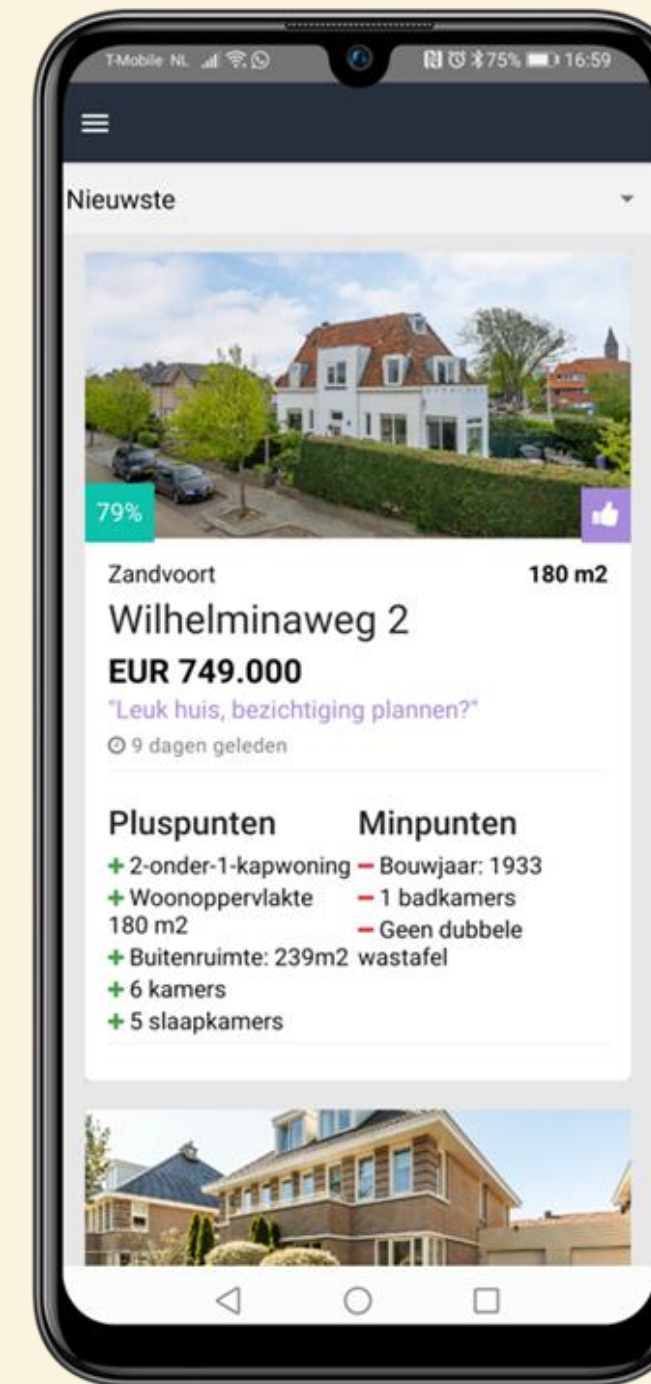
T-Mobile NL 75% 16:59

Nieuwste

79%

Zandvoort

180 m2

Wilhelminaweg 2

EUR 749.000

"Leuk huis, bezichtiging plannen?"

9 dagen geleden

Pluspunten

+ 2-onder-1-kapwoning
+ Woonoppervlakte 180 m2
+ Buitenruimte: 239m2
+ 6 kamers
+ 5 slaapkamers

Minpunten

– Bouwjaar: 1933
– 1 badkamers
– Geen dubbele wastafel